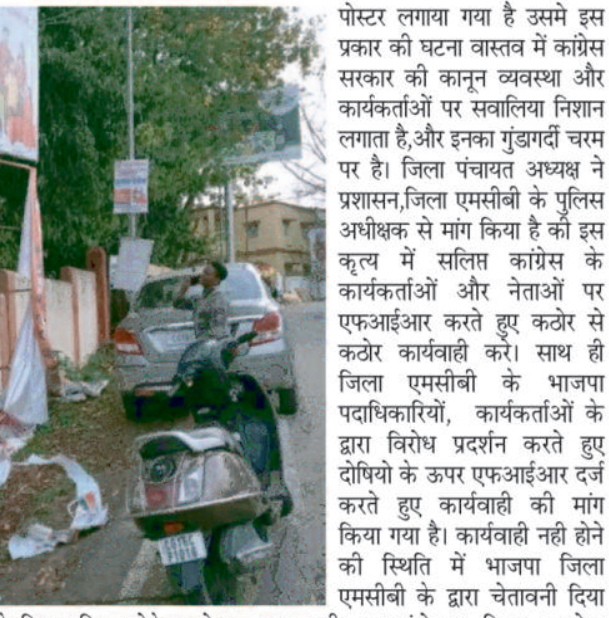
पोस्टर लगाया गया है उसमे इस प्रकार की घटना वास्तव में कांग्रेस सरकार की कानून व्यवस्था और कार्यकर्ताओं पर सवालिया निशान लगाता है,और इनका गुंडागर्दी चरम पर है। जिला पंचायत अध्यक्ष ने प्रशासन,जिला एमसीबी के पुलिस अधीक्षक से मांग किया है की इस कृत्य में संलिप्त कांग्रेस के कार्यकर्ताओं और नेताओं पर एफआईआर करते हुए कठोर से कठोर कार्यवाही करें। साथ ही जिला एमसीबी के भाजपा पदाधिकारियों, कार्यकर्ताओं के द्वारा विरोध प्रदर्शन करते हुए दोषियो के ऊपर एफआईआर दर्ज करते हुए कार्यवाही की मांग किया गया है। कार्यवाही नही होने की स्थिति में भाजपा जिला एमसीबी के द्वारा चेतावनी दिया

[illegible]